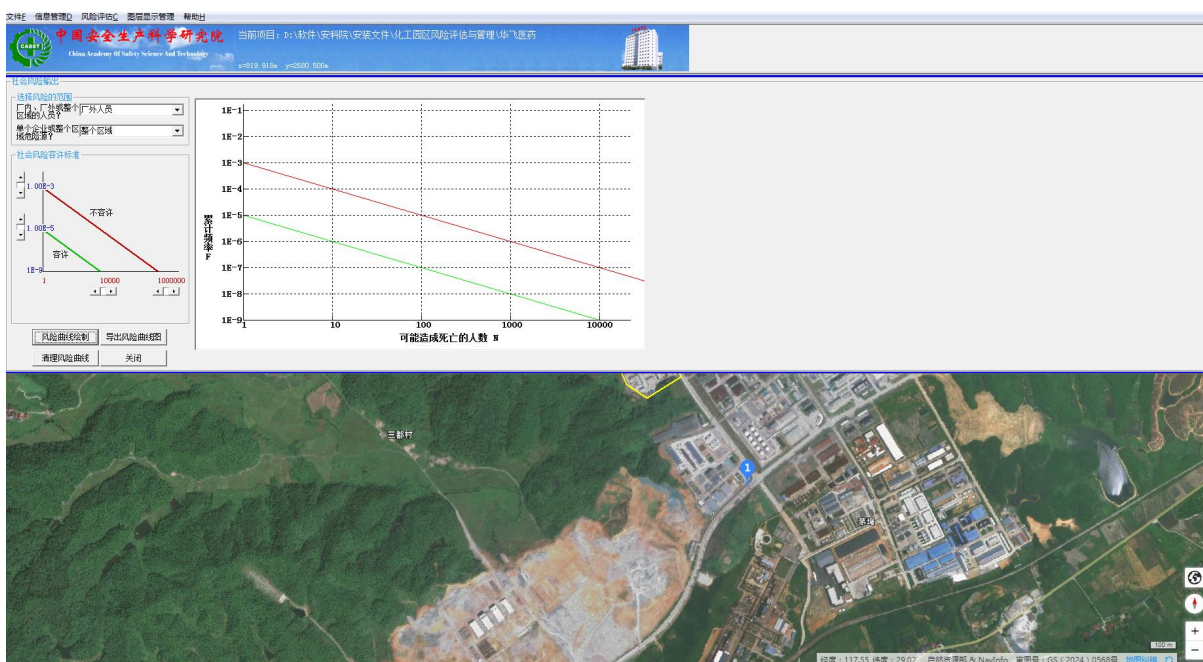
文件F 信息管理D 风险评估C 图层显示管理 帮助H

中国安全生产科学研究院
China Academy Of Safety Science And Technology
CASST

当前项目：D:\软件\安科院\安装文件\化工园区风险评估与管理\华飞医药

x=819.918m y=2680.500m

社会风险输出

选择风险的范围

厂内、厂外或整个区域的人员？ 厂外人员

单个企业或整个区域危险源？ 整个区域

社会风险容许标准

1.00E-3

不容许

1.00E-5

容许

1E-9

1

10000

1000000

风险曲线绘制 导出风险曲线图

清理风险曲线 关闭

1E-1
1E-2
1E-3
1E-4
1E-5
1E-6
1E-7
1E-8
1E-9

累计频率 F

1
10
100
1000
10000

可能造成死亡的人数 N

三都村

1

茶园

100 m

经度：117.55 纬度：29.02 自然资源部 & NavInfo 审图号：GS(2024)0568号 地图纠错